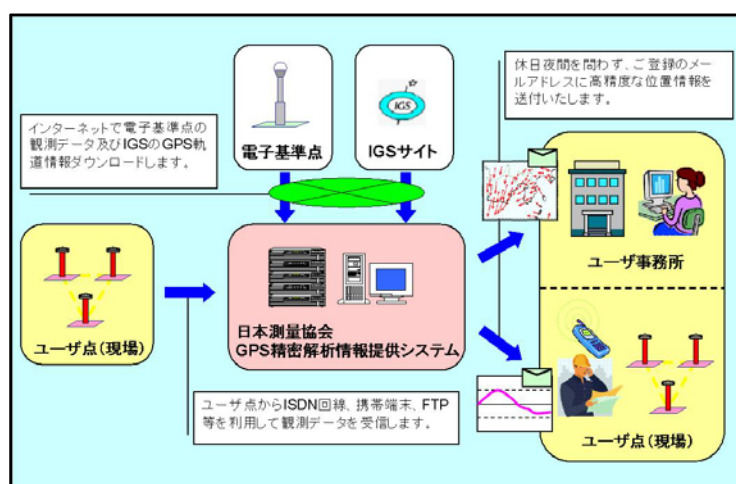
インターネットで電子基準点の観測データ及びIGSのGPS軌道情報ダウンロードします。

電子基準点

IGS

IGSサイト

休日夜間を問わず、ご登録のメールアドレスに高精度な位置情報を送付いたします。

ユーザ事務所

ユーザ点（現場）

日本測量協会
GPS精密解析情報提供システム

ユーザ点からISDN回線、携帯端末、FTP等を利用して観測データを受信します。

ユーザ点（現場）